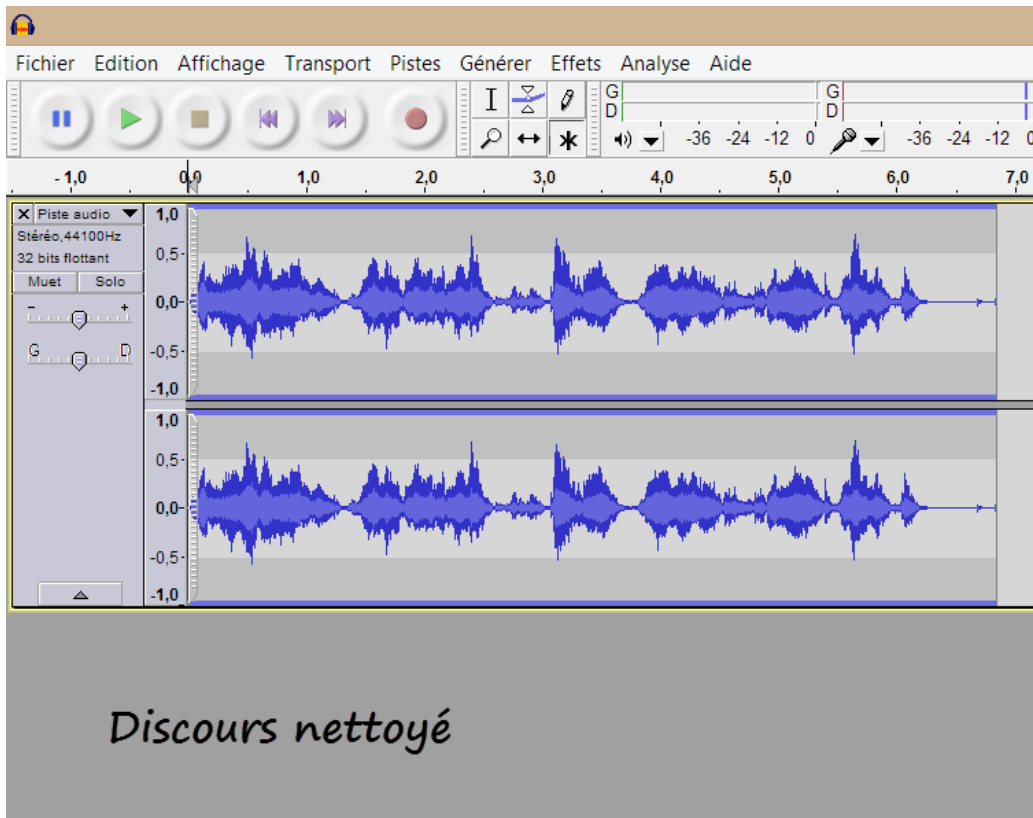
Fichier Edition Affichage Transport Pistes Générer Effets Analyse Aide

G
D
G
D

-36 -24 -12 0 -36 -24 -12 0

-1,0 0,0 1,0 2,0 3,0 4,0 5,0 6,0 7,0

× Piste audio
Stéréo,44100Hz
32 bits flottant
Muet Solo
- +
G D

1,0
0,5-
0,0-
-0,5-
-1,0
1,0
0,5-
0,0-
-0,5-
-1,0

Discours nettoyé